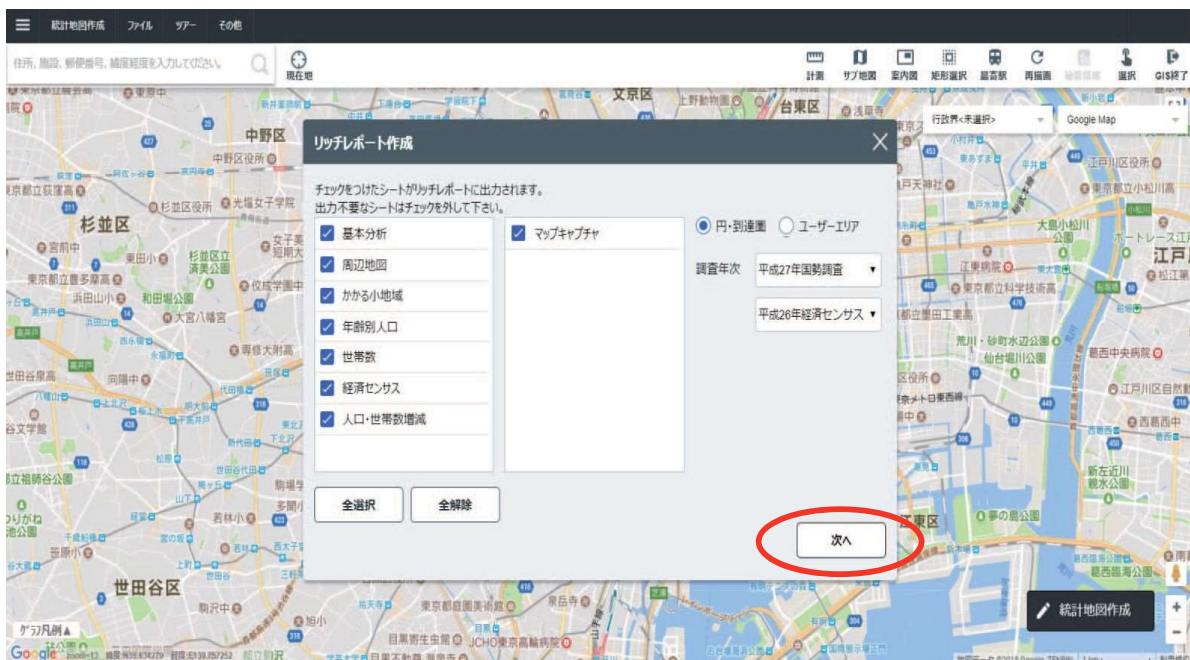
統計地図作成 ファイル ツアー その他

住所, 施設, 郵便番号, 緯度経度を入力してください。

現在地

計測 サブ地図 案内図 矩形選択 最寄駅 再描画 選択 GIS終了

行政界<未選択> Google Map

リッチレポート作成

チェックをつけたシートがリッチレポートに出力されます。
出力不要なシートはチェックを外して下さい。

基本分析
周辺地図
かかる小地域
年齢別人口
世帯数
経済センサス
人口・世帯数増減

マップキャプチャ

円・到達圏 ユーザーエリア

調査年次 平成27年国勢調査

平成26年経済センサス

全選択 全解除

次へ

中野区 杉並区 世田谷区 文京区 台東区 江戸川区 江東区

統計地図作成

グラフ凡例

Google